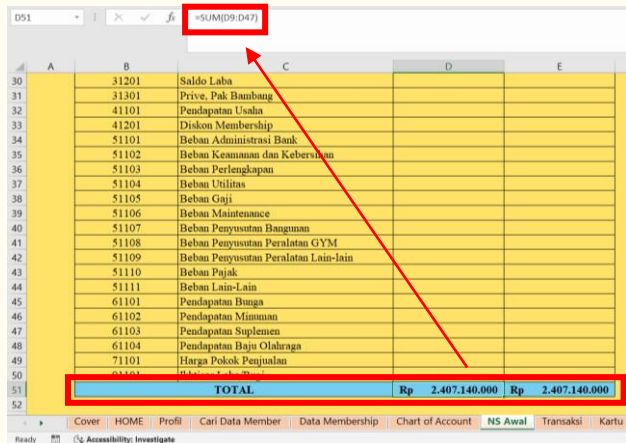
D51 =SUM(D9:D47)

| | A | B | C | D | E |
|---|---|---|---|---|---|
| 30 | | 31201 | Saldo Laba | | |
| 31 | | 31301 | Prive, Pak Bambang | | |
| 32 | | 41101 | Pendapatan Usaha | | |
| 33 | | 41201 | Diskon Membership | | |
| 34 | | 51101 | Beban Administrasi Bank | | |
| 35 | | 51102 | Beban Keamanan dan Kebersihan | | |
| 36 | | 51103 | Beban Perlengkapan | | |
| 37 | | 51104 | Beban Utilitas | | |
| 38 | | 51105 | Beban Gaji | | |
| 39 | | 51106 | Beban Maintenance | | |
| 40 | | 51107 | Beban Penyusutan Bangunan | | |
| 41 | | 51108 | Beban Penyusutan Peralatan GYM | | |
| 42 | | 51109 | Beban Penyusutan Peralatan Lain-lain | | |
| 43 | | 51110 | Beban Pajak | | |
| 44 | | 51111 | Beban Lain-Lain | | |
| 45 | | 61101 | Pendapatan Bunga | | |
| 46 | | 61102 | Pendapatan Minuman | | |
| 47 | | 61103 | Pendapatan Suplemen | | |
| 48 | | 61104 | Pendapatan Baju Olahraga | | |
| 49 | | 71101 | Harga Pokok Penjualan | | |
| 50 | | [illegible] | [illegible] | | |
| 51 | | | TOTAL | Rp 2.407.140.000 | Rp 2.407.140.000 |
| 52 | | | | | |

Cover | HOME | Profil | Cari Data Member | Data Membership | Chart of Account | NS Awal | Transaksi | Kartu

Ready Accessibility: Investigate